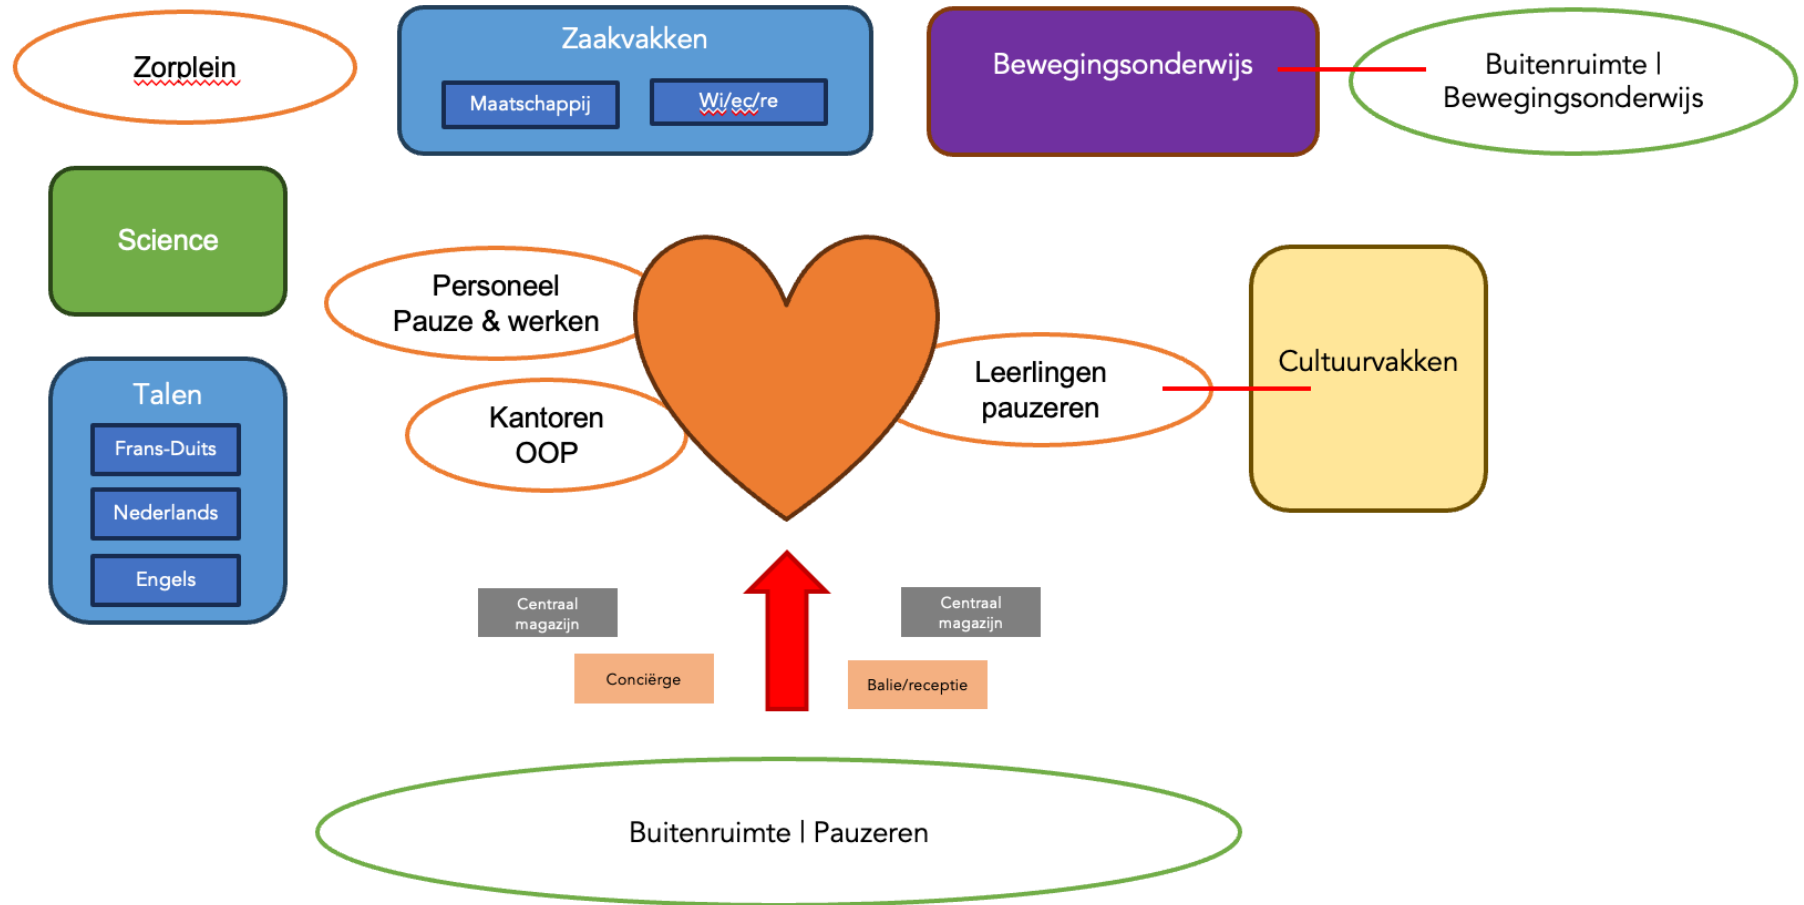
Zorplein

Zaakvakken

Maatschappij

Wi/ec/re

Bewegingsonderwijs

Buitenruimte | Bewegingsonderwijs

Science

Personeel
Pauze & werken

Kantoren
OOP

Leerlingen
pauzeren

Cultuurvakken

Talen

Frans-Duits

Nederlands

Engels

Centraal magazijn

Centraal magazijn

Conciërge

Balie/receptie

Buitenruimte | Pauzeren